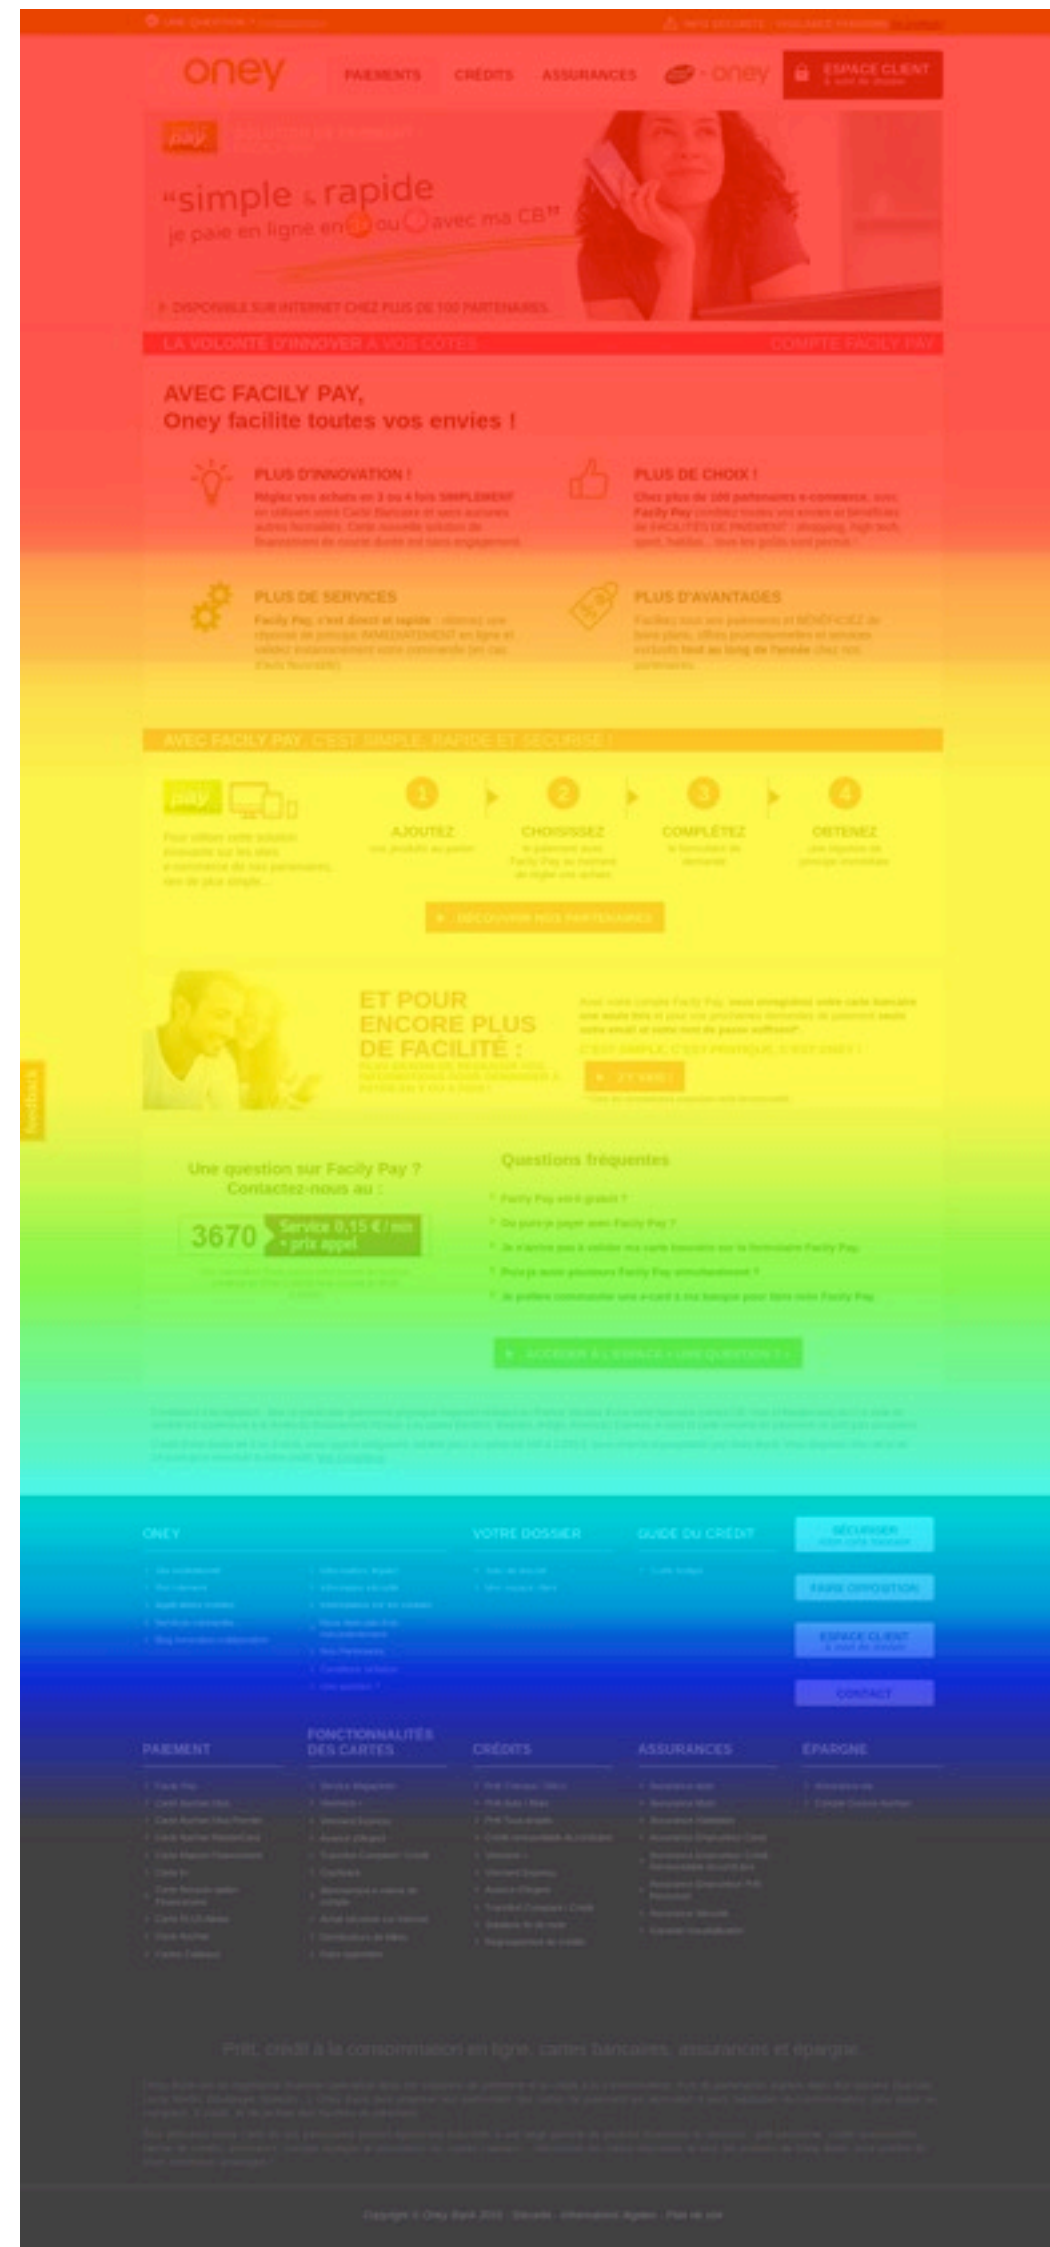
oney

PAIEMENTS CRÉDITS ASSURANCES oney

ESPACE CLIENT

pay

“simple & rapide je paie en ligne en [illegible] ou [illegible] avec ma CB”

DISPONIBLE SUR INTERNET CHEZ PLUS DE 100 PARTENAIRES

LA VOLONTÉ D'INNOVER À VOS CÔTÉS COMPTE FACILY PAY

AVEC FACILY PAY,
Oney facilite toutes vos envies !

PLUS D'INNOVATION !

Réglez vos achats en 3 ou 4 fois SIMPLEMENT en utilisant votre Carte Bancaire et sans aucunes autres formalités. Cette nouvelle solution de financement de courte durée est sans engagement.

PLUS DE CHOIX !

Chez plus de 100 partenaires e-commerce, avec Facily Pay profitez toutes vos envies et bénéficiez de FACILITÉS DE PAIEMENT : shopping, high tech, sport, habitat... tous les goûts sont permis !

PLUS DE SERVICES

Facily Pay, c'est direct et rapide : obtenez une réponse de principe IMMÉDIATEMENT en ligne et validez instantanément votre commande (en cas d'avis favorable).

PLUS D'AVANTAGES

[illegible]

AVEC FACILY PAY, C'EST SIMPLE, RAPIDE ET SÉCURISÉ !

pay

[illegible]

1 AJOUTEZ
2 CHOISISSEZ
3 COMPLÉTEZ
4 OBTENEZ

DÉCOUVRIR NOS PARTENAIRES

ET POUR ENCORE PLUS DE FACILITÉ :

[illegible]

C'EST SIMPLE, C'EST PRATIQUE, C'EST ONEY !

J'Y VAIS !

Une question sur Facily Pay ?
Contactez-nous au :

3670 Service 0,15 € / min + prix appel

Questions fréquentes

Facily Pay est-il gratuit ?
Où puis-je payer avec Facily Pay ?
Je n'arrive pas à valider ma carte bancaire sur le formulaire Facily Pay
Puis-je avoir plusieurs Facily Pay simultanément ?
Je préfère commander une e-card à ma banque pour faire mon Facily Pay

ACCÉDER À L'ESPACE « UNE QUESTION ? »

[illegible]

ONEY VOTRE DOSSIER GUIDE DU CRÉDIT

SÉCURISER
FAIRE OPPOSITION
ESPACE CLIENT
CONTACT

PAIEMENT FONCTIONNALITÉS DES CARTES CRÉDITS ASSURANCES ÉPARGNE

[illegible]

Prêt, crédit à la consommation en ligne, cartes bancaires, assurances et épargne

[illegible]

Copyright © Oney Bank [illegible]

feedback